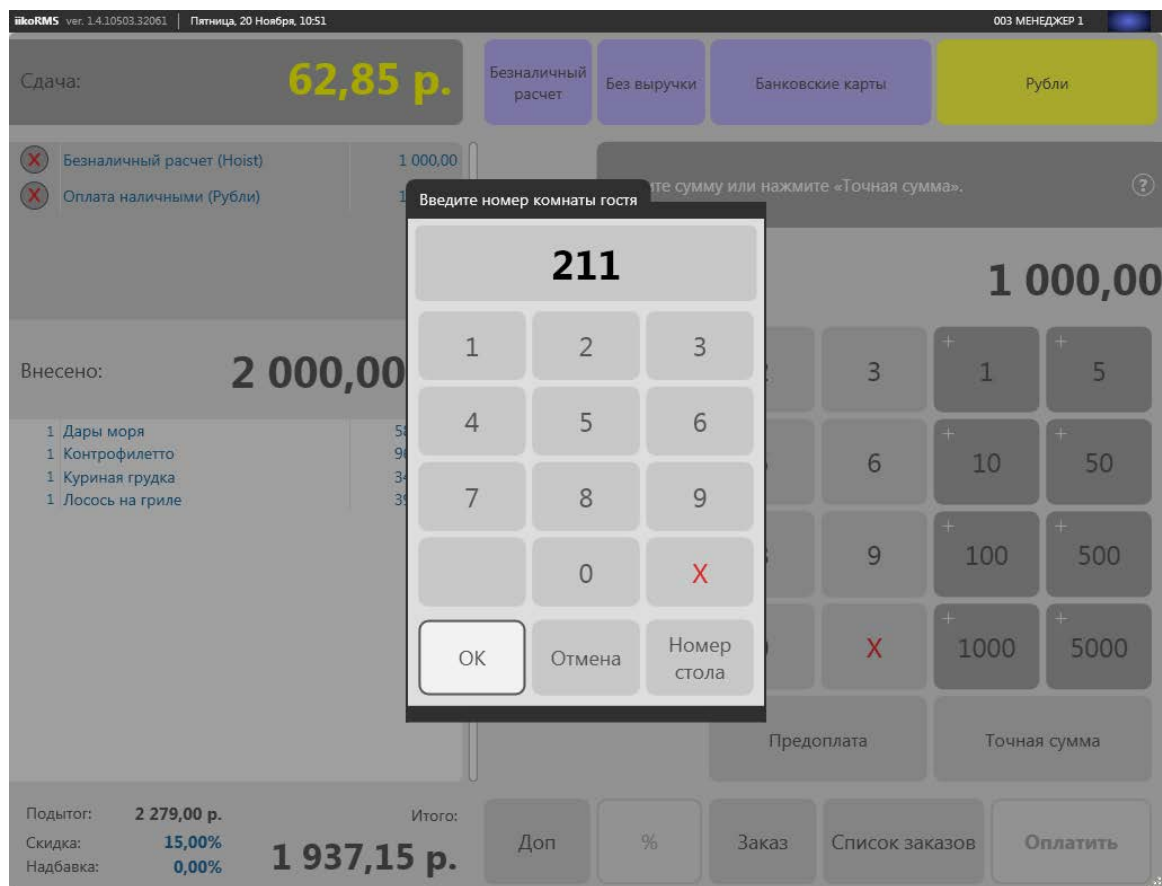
iikoRMS ver. 1.4.10503.32061 | Пятница, 20 Ноября, 10:51

003 МЕНЕДЖЕР 1

Сдача: 62,85 р.

Безналичный расчет

Без выручки

Банковские карты

Рубли

Безналичный расчет (Hoist) 1 000,00

Оплата наличными (Рубли) 1

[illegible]те сумму или нажмите «Точная сумма».

?

1 000,00

Внесено: 2 000,00

1 Дары моря 5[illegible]
1 Контрофилетто 9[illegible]
1 Куриная грудка 3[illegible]
1 Лосось на гриле 3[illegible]

Введите номер комнаты гостя

211

| 1 | 2 | 3 |
|---|---|---|
| 4 | 5 | 6 |
| 7 | 8 | 9 |
|  | 0 | X |
| OK | Отмена | Номер стола |

3

+ 1

+ 5

6

+ 10

+ 50

9

+ 100

+ 500

X

+ 1000

+ 5000

Предоплата

Точная сумма

Подытог: 2 279,00 р.

Скидка: 15,00%

Надбавка: 0,00%

Итого: 1 937,15 р.

Доп

%

Заказ

Список заказов

Оплатить